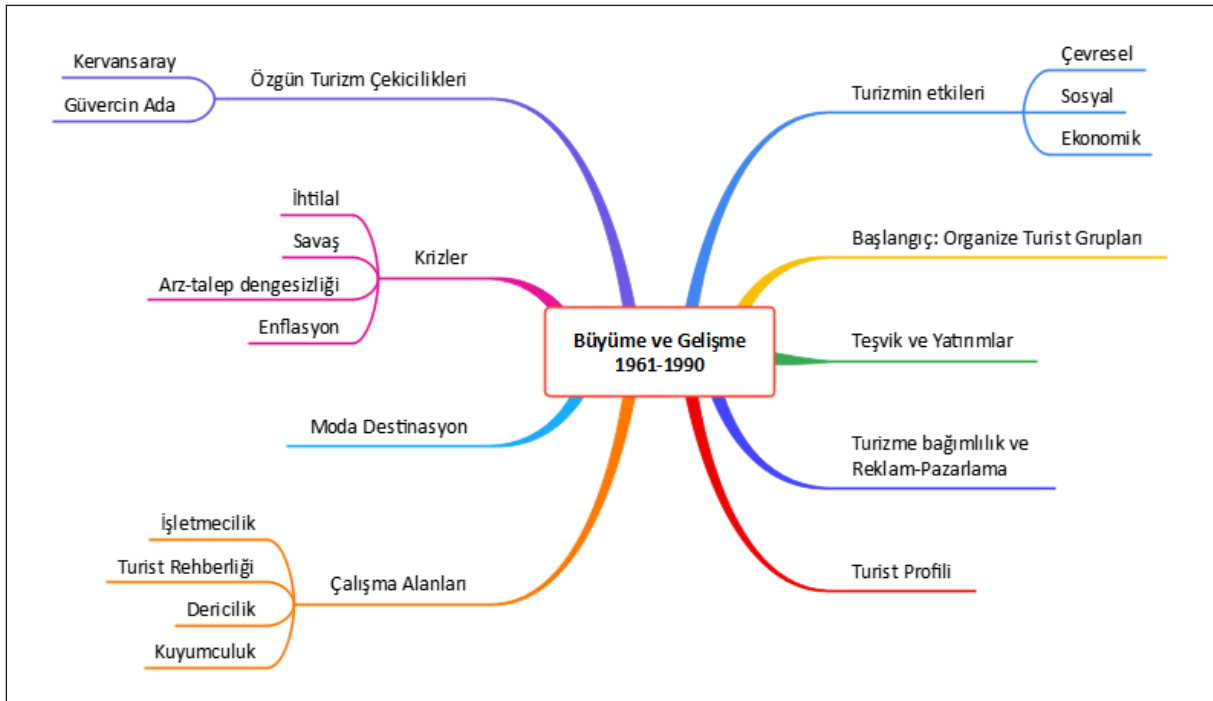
Büyüme ve Gelişme
1961-1990

Özgün Turizm Çekicilikleri
Kervansaray
Güvercin Ada

Krizler
İhtilal
Savaş
Arz-talep dengesizliği
Enflasyon

Moda Destinasyon

Çalışma Alanları
İşletmecilik
Turist Rehberliği
Dericilik
Kuyumculuk

Turizmin etkileri
Çevresel
Sosyal
Ekonomik

Başlangıç: Organize Turist Grupları

Teşvik ve Yatırımlar

Turizme bağımlılık ve Reklam-Pazarlama

Turist Profili